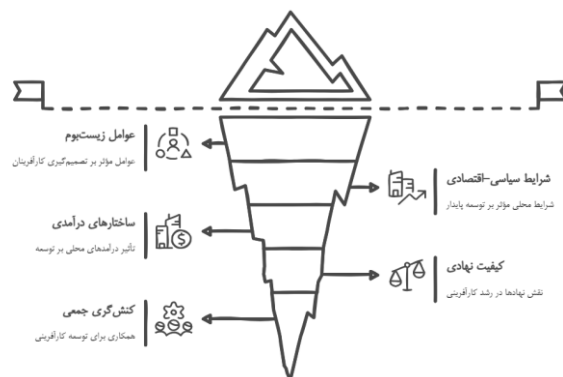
عوامل زیست‌بوم
عوامل مؤثر بر تصمیم‌گیری کارآفرینان

شرایط سیاسی-اقتصادی
شرایط محلی مؤثر بر توسعه پایدار

ساختارهای درآمدی
تأثیر درآمدهای محلی بر توسعه

کیفیت نهادی
نقش نهادها در رشد کارآفرینی

کنش‌گری جمعی
همکاری برای توسعه کارآفرینی